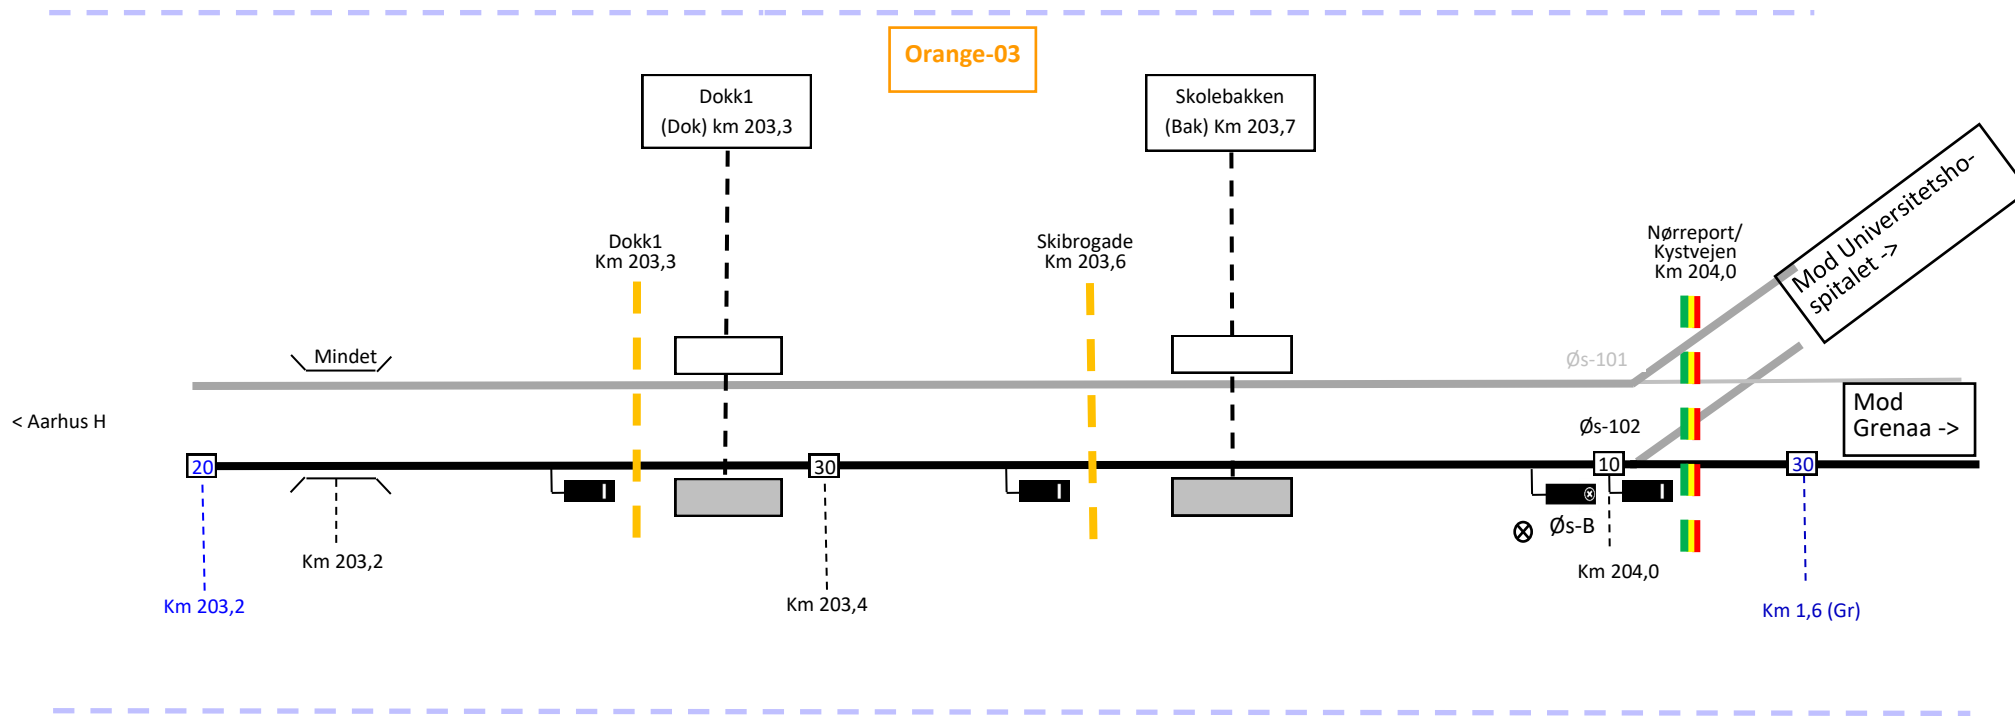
Orange-03

Dokk1
(Dok) km 203,3

Skolebakken
(Bak) Km 203,7

Dokk1
Km 203,3

Skibrogade
Km 203,6

Nørreport/
Kystvejen
Km 204,0

Mod Universitetshospitalet ->

Mindet

Øs-101

< Aarhus H

Øs-102

Mod
Grenaa ->

20

30

10

30

Øs-B

Km 203,2

Km 203,2

Km 203,4

Km 204,0

Km 1,6 (Gr)